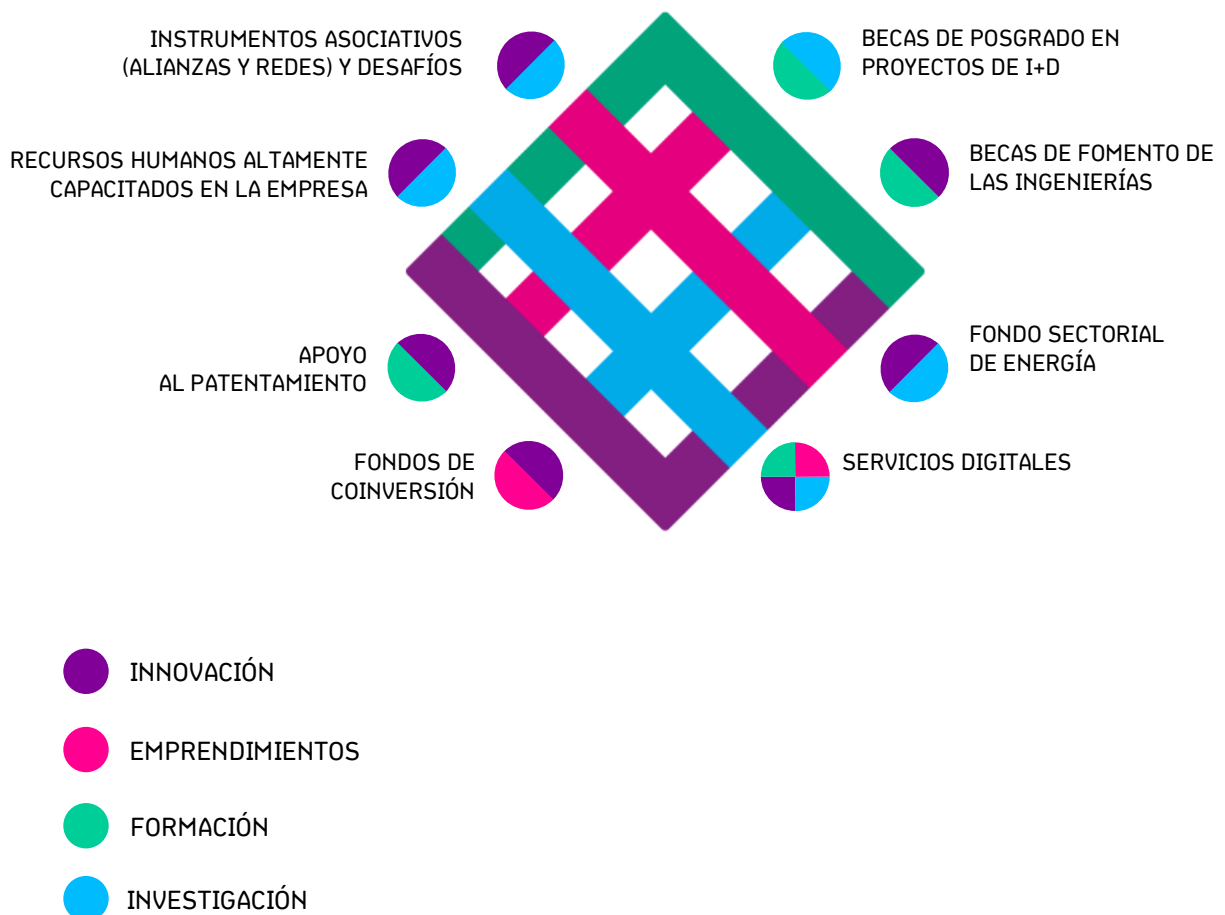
INSTRUMENTOS ASOCIATIVOS (ALIANZAS Y REDES) Y DESAFÍOS

BECAS DE POSGRADO EN PROYECTOS DE I+D

RECURSOS HUMANOS ALTAMENTE CAPACITADOS EN LA EMPRESA

BECAS DE FOMENTO DE LAS INGENIERÍAS

APOYO AL PATENTAMIENTO

FONDO SECTORIAL DE ENERGÍA

FONDOS DE COINVERSIÓN

SERVICIOS DIGITALES

INNOVACIÓN

EMPRENDIMIENTOS

FORMACIÓN

INVESTIGACIÓN